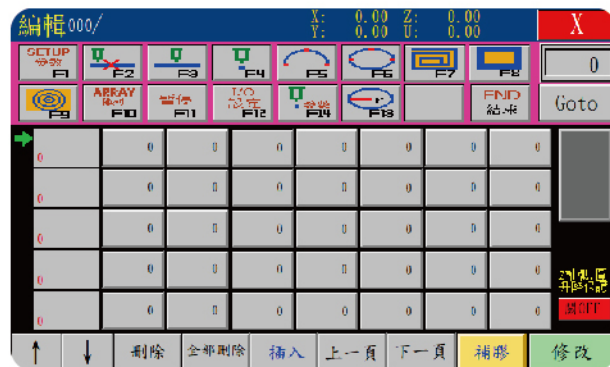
編輯000/

X: 0.00 Z: 0.00
Y: 0.00 U: 0.00

X

SETUP 參數 F1
F2
F3
F4
F5
F6
F7
F8

0

F9
ARRAY 陣列 F10
暫停 F11
I/O 設定 F12
F14
F13
END 結束

Goto

| 0 | 0 | 0 | 0 | 0 | 0 | 0 | 0 |
|---|---|---|---|---|---|---|---|
| 0 | 0 | 0 | 0 | 0 | 0 | 0 | 0 |
| 0 | 0 | 0 | 0 | 0 | 0 | 0 | 0 |
| 0 | 0 | 0 | 0 | 0 | 0 | 0 | 0 |
| 0 | 0 | 0 | 0 | 0 | 0 | 0 | 0 |

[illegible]
OFF

↑ ↓ 刪除 全部刪除 插入 上一頁 下一頁 補膠 修改